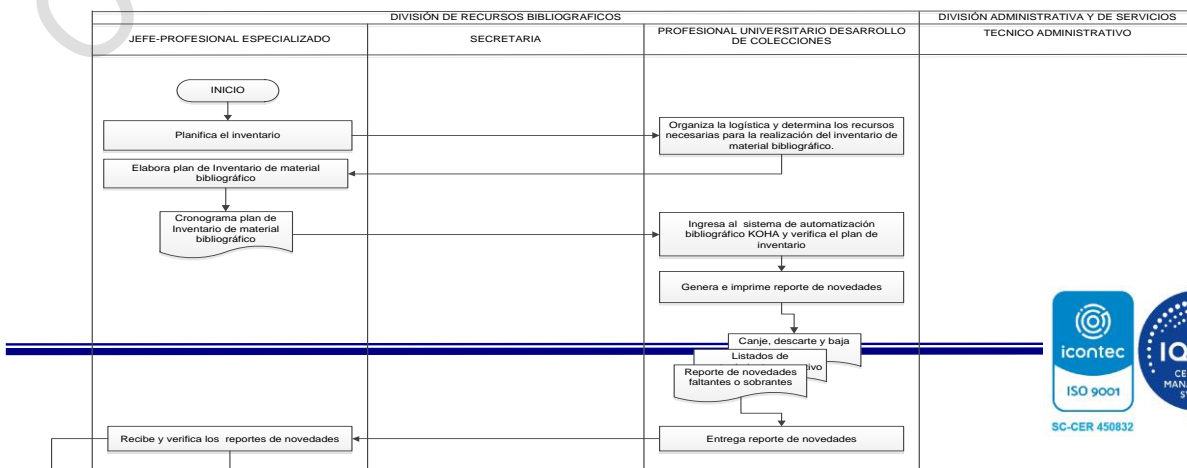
| DIVISIÓN DE RECURSOS BIBLIOGRAFICOS | | | DIVISIÓN ADMINISTRATIVA Y DE SERVICIOS |
|---|---|---|---|
| JEFE-PROFESIONAL ESPECIALIZADO | SECRETARIA | PROFESIONAL UNIVERSITARIO DESARROLLO DE COLECCIONES | TECNICO ADMINISTRATIVO |

INICIO

Planifica el inventario

Organiza la logística y determina los recursos necesarias para la realización del inventario de material bibliográfico.

Elabora plan de Inventario de material bibliográfico

Cronograma plan de Inventario de material bibliográfico

Ingresa al sistema de automatización bibliográfico KOHA y verifica el plan de inventario

Genera e imprime reporte de novedades

Canje, descarte y baja

Listados de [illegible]ivo

Reporte de novedades faltantes o sobrantes

Recibe y verifica los reportes de novedades

Entrega reporte de novedades

icontec

ISO 9001

SC-CER 450832

IQ

CE

MANA

S